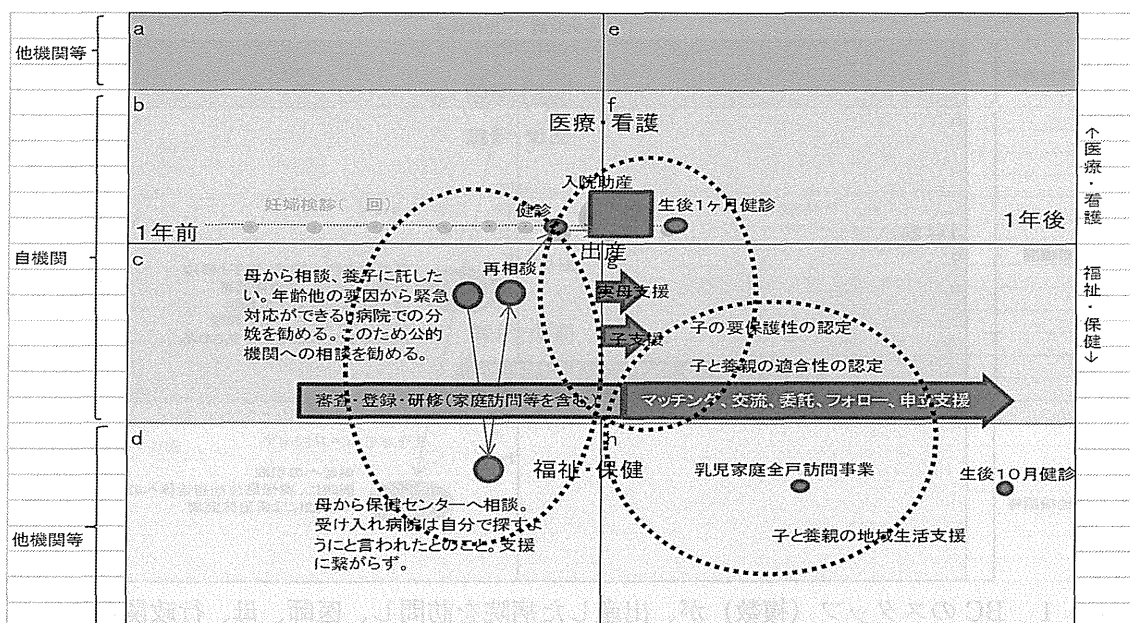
他機関等

a

e

自機関

b

f

医療・看護

入院助産

妊婦検診（ 回）

健診

生後1ヶ月健診

1年前

1年後

出産

c

g

母から相談、養子に託したい。年齢他の要因から緊急対応ができる病院での分娩を勧める。このため公的機関への相談を勧める。

再相談

実母支援

子支援

子の要保護性の認定

子と養親の適合性の認定

審査・登録・研修（家庭訪問等を含む）

マッチング、交流、委託、フォロー、自立支援

他機関等

d

h

福祉・保健

乳児家庭全戸訪問事業

生後10月健診

母から保健センターへ相談。受け入れ病院は自分で探すようにと言われたとのこと。支援に繋がらず。

子と養親の地域生活支援

↑医療・看護

福祉・保健↓

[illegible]